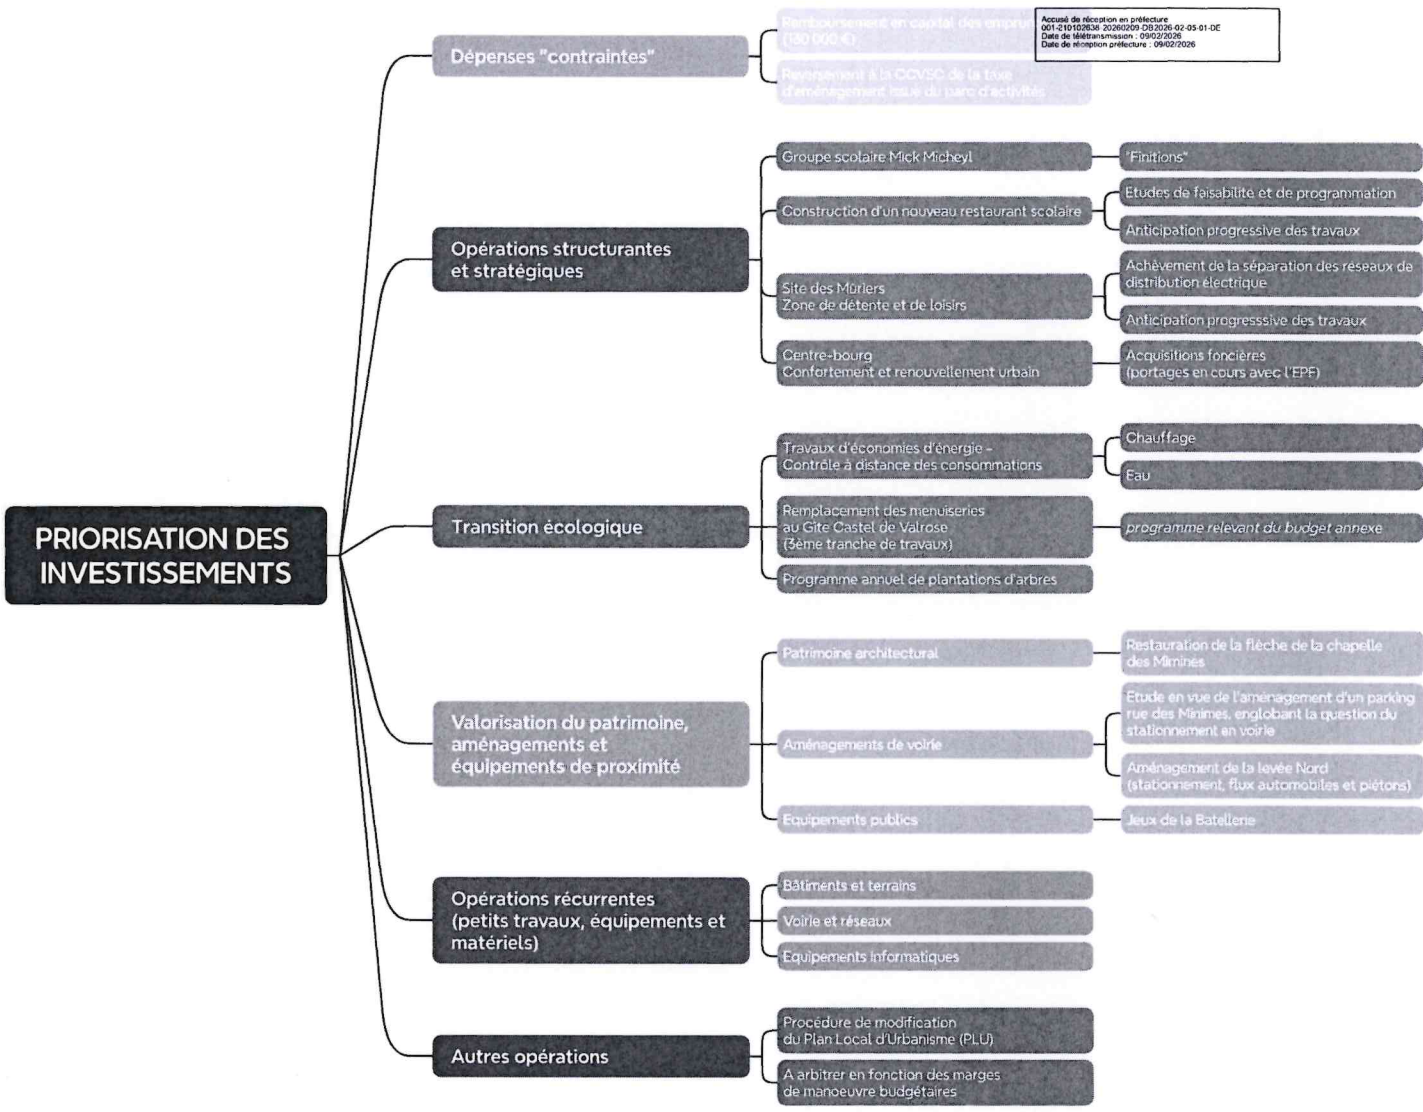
Accusé de réception en préfecture
001-210102638-20260209-DB2026-02-05-01-DE
Date de télétransmission : 09/02/2026
Date de réception préfecture : 09/02/2026

PRIORISATION DES INVESTISSEMENTS

Dépenses "contraintes"

Remboursement en capital des emprunts (130 000 €)

Reversement à la CCVSC de la taxe d'aménagement issue du parc d'activités

Opérations structurantes et stratégiques

Groupe scolaire Mick Micheyl

"Finitions"

Construction d'un nouveau restaurant scolaire

Etudes de faisabilité et de programmation

Anticipation progressive des travaux

Site des Mûriers
Zone de détente et de loisirs

Achèvement de la séparation des réseaux de distribution électrique

Anticipation progresssive des travaux

Centre-bourg
Confortement et renouvellement urbain

Acquisitions foncières
(portages en cours avec l'EPF)

Transition écologique

Travaux d'économies d'énergie - Contrôle à distance des consommations

Chauffage

Eau

Remplacement des menuiseries au Gîte Castel de Valrose (3ème tranche de travaux)

programme relevant du budget annexe

Programme annuel de plantations d'arbres

Valorisation du patrimoine, aménagements et équipements de proximité

Patrimoine architectural

Restauration de la flèche de la chapelle des Minimes

Aménagements de voirie

Etude en vue de l'aménagement d'un parking rue des Minimes, englobant la question du stationnement en voirie

Aménagement de la levée Nord (stationnement, flux automobiles et piétons)

Equipements publics

Jeux de la Batellerie

Opérations récurrentes (petits travaux, équipements et matériels)

Bâtiments et terrains

Voirie et réseaux

Equipements informatiques

Autres opérations

Procédure de modification du Plan Local d'Urbanisme (PLU)

A arbitrer en fonction des marges de manoeuvre budgétaires